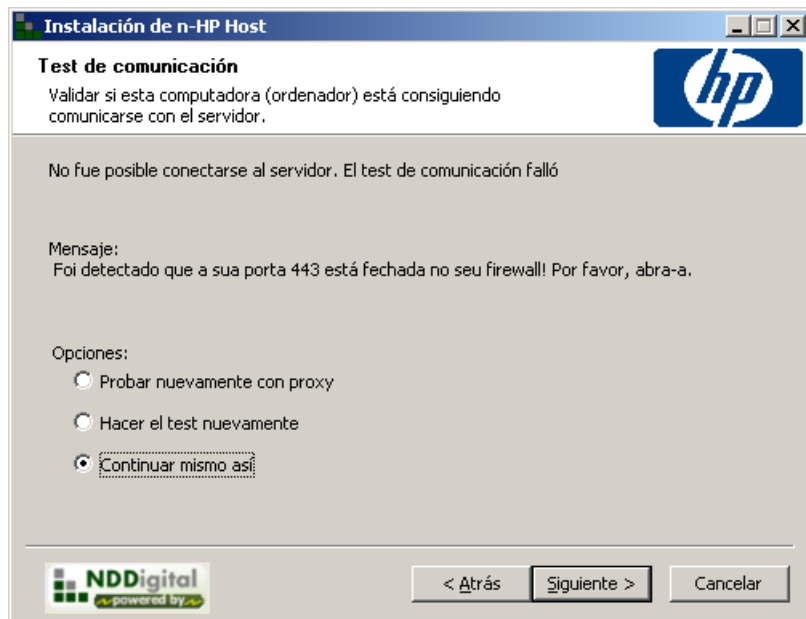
Instalación de n-HP Host

Test de comunicación

Validar si esta computadora (ordenador) está consiguiendo comunicarse con el servidor.

hp

No fue posible conectarse al servidor. El test de comunicación falló

Mensaje:
Foi detectado que a sua porta 443 está fechada no seu firewall! Por favor, abra-a.

Opciones:

Probar nuevamente con proxy

Hacer el test nuevamente

Continuar mismo así

NDDigital powered by

< Atrás

Siguiente >

Cancelar